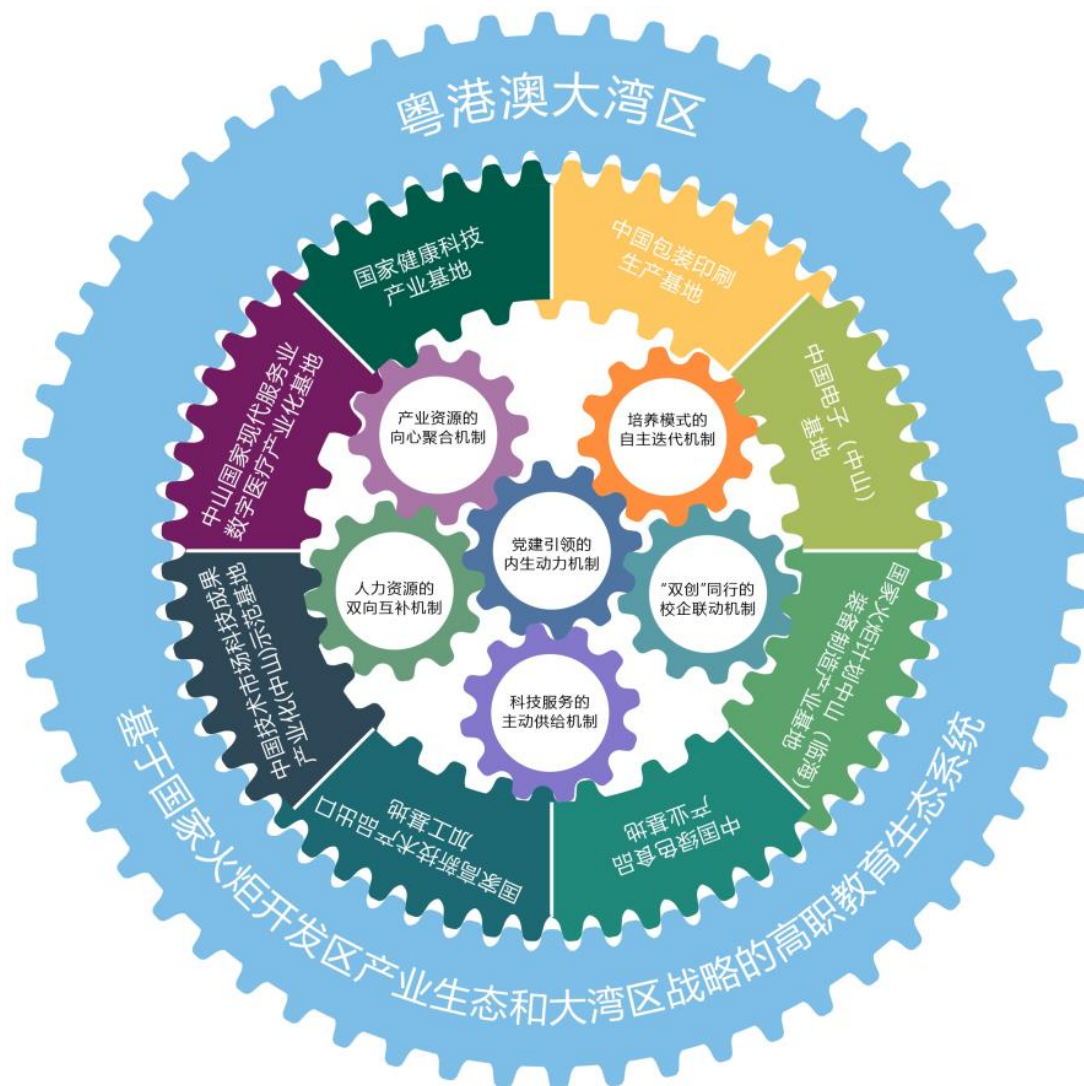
粤港澳大湾区

国家健康科技产业基地

中国包装印刷生产基地

中国电子（中山）基地

国家火炬计划中山（临海）装备制造产业基地

中国绿色食品产业基地

国家高新技术产品出口加工基地

中国技术市场科技成果产业化(中山)示范基地

中山国家现代服务业数字医疗产业化基地

产业资源的向心聚合机制

培养模式的自主迭代机制

党建引领的内生动力机制

人力资源的双向互补机制

"双创"同行的校企联动机制

科技服务的主动供给机制

基于国家火炬开发区产业生态和大湾区战略的高职教育生态系统